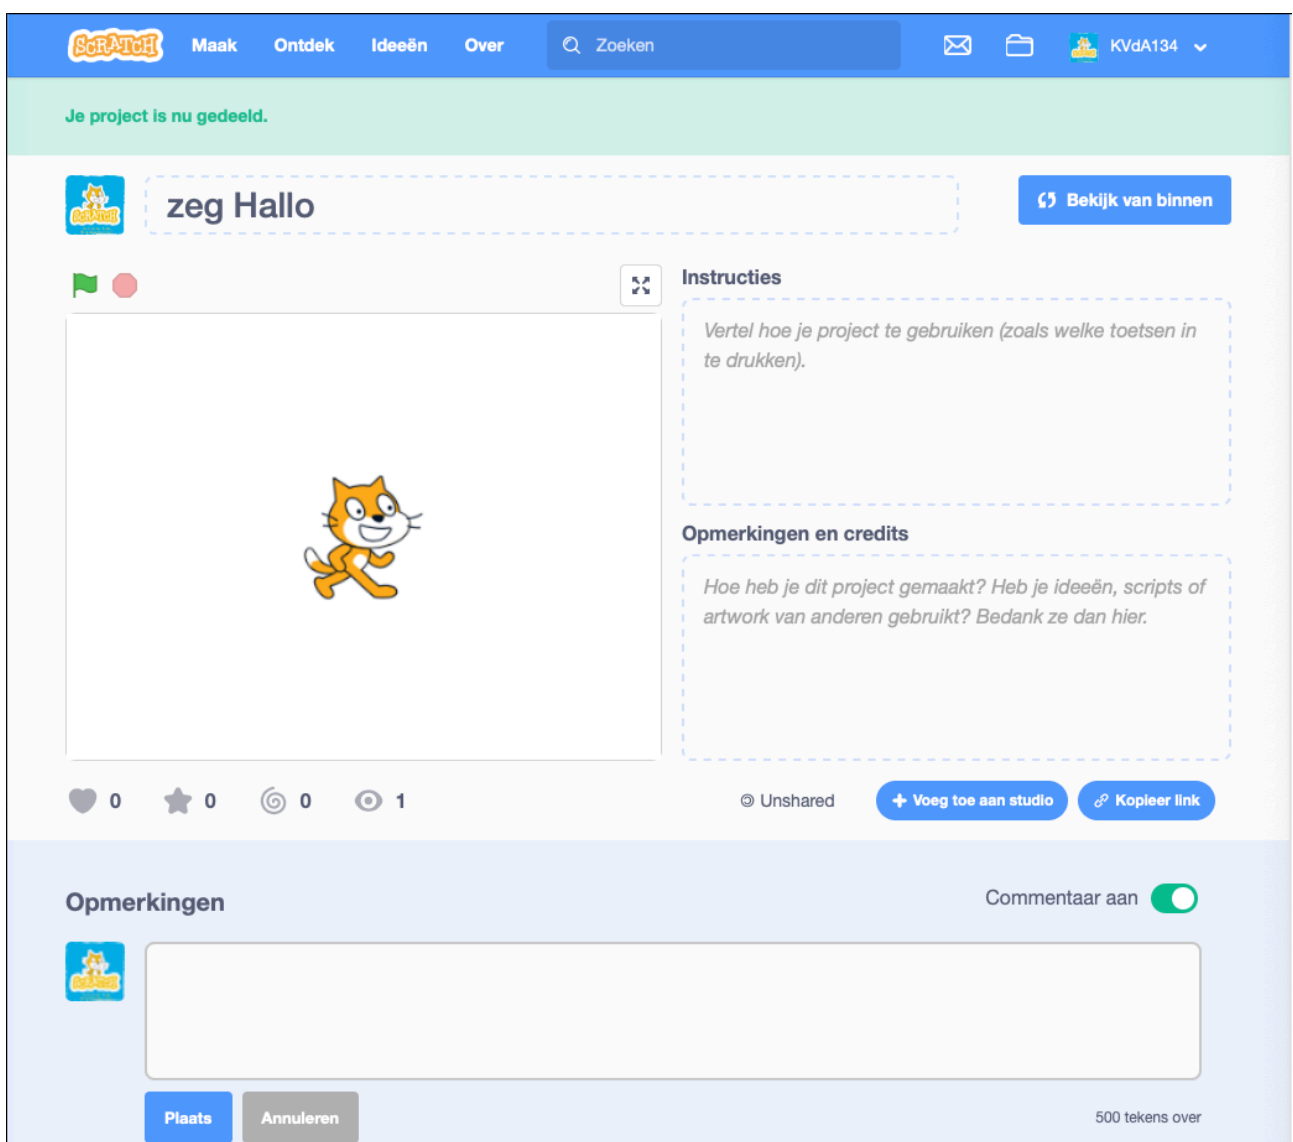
SCRATCH Maak Ontdek Ideeën Over Zoeken KVdA134

Je project is nu gedeeld.

zeg Hallo

Bekijk van binnen

Instructies

Vertel hoe je project te gebruiken (zoals welke toetsen in te drukken).

Opmerkingen en credits

Hoe heb je dit project gemaakt? Heb je ideeën, scripts of artwork van anderen gebruikt? Bedank ze dan hier.

0 0 0 1

Unshared

Voeg toe aan studio

Kopieer link

Opmerkingen

Commentaar aan

Plaats

Annuleren

500 tekens over